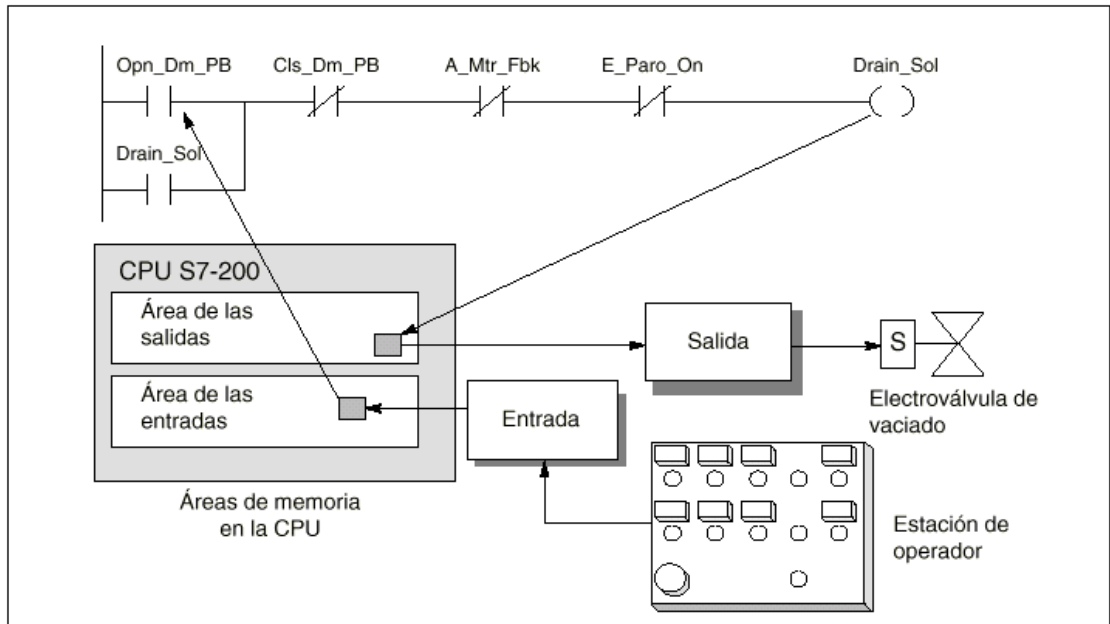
Opn_Dm_PB
Cls_Dm_PB
A_Mtr_Fbk
E_Paro_On
Drain_Sol
Drain_Sol

CPU S7-200
Área de las salidas
Área de las entradas

Áreas de memoria en la CPU

Salida
S
Electroválvula de vaciado

Entrada

Estación de operador